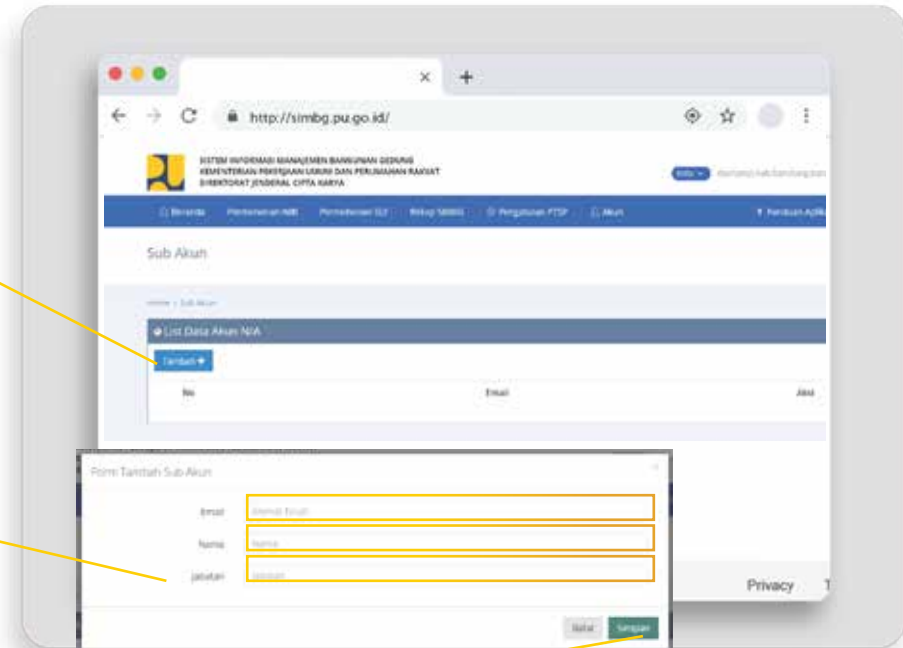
http://simbg.pu.go.id/

SISTEM INFORMASI MANAJEMEN BANGUNAN GEDUNG
KEMENTERIAN PEKERJAAN UMUM DAN PERUMAHAN RAKYAT
DIREKTORAT JENDERAL CIPTA KARYA

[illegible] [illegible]

Beranda Permohonan PBG Permohonan SLF Bekup SIMBG Pengaturan PTSP Akun Panduan Aplik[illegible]

Sub Akun

Home › Sub Akun

List Data Akun N/A

Tambah

No Email Aksi

Form Tambah Sub Akun

Email Alamat Email

Nama Nama

Jabatan Jabatan

Batal Simpan

Privacy